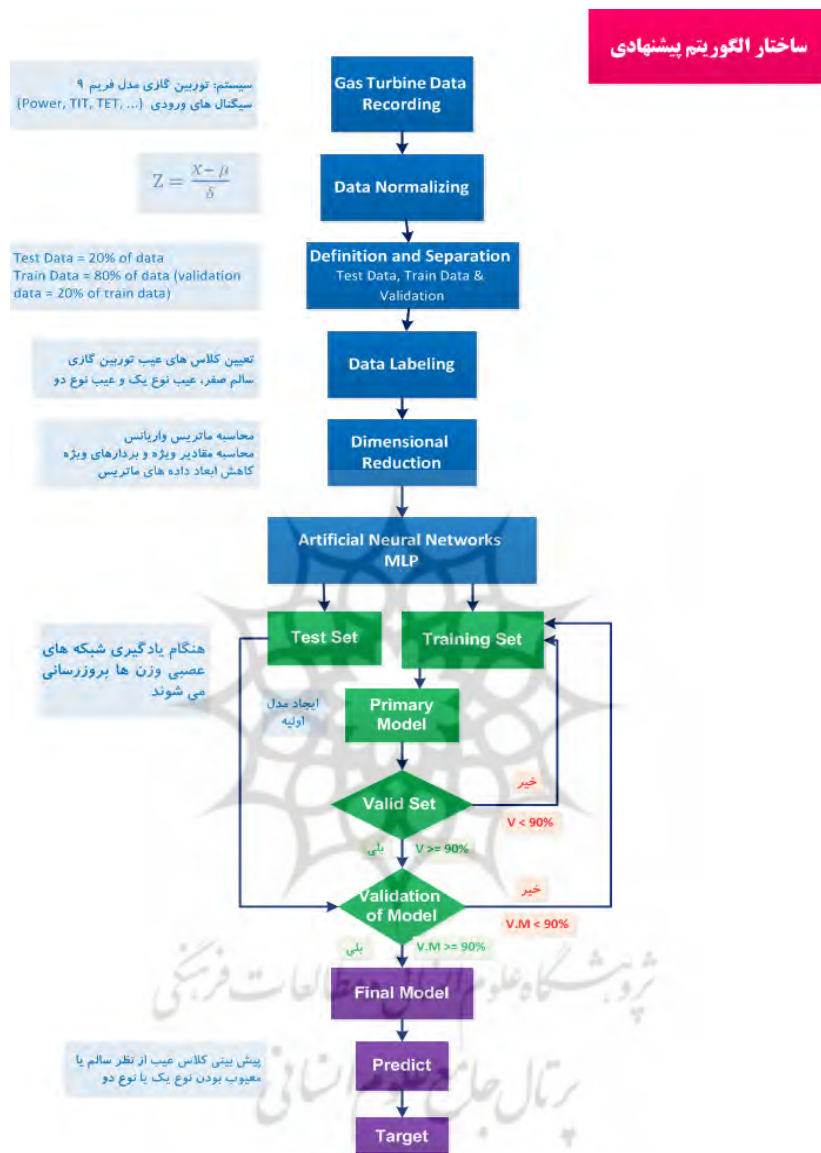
ساختار الگوریتم پیشنهادی

سیستم: توربین گازی مدل فریم ۹
سیگنال های ورودی (Power, TIT, TET, ...)

Gas Turbine Data Recording

$Z = \frac{x - \mu}{\delta}$

Data Normalizing

Test Data = 20% of data
Train Data = 80% of data (validation data = 20% of train data)

Definition and Separation
Test Data, Train Data & Validation

تعیین کلاس های عیب توربین گازی
سالم صفر، عیب نوع یک و عیب نوع دو

Data Labeling

محاسبه ماتریس واریانس
محاسبه مقادیر ویژه و بردارهای ویژه
کاهش ابعاد داده های ماتریس

Dimensional Reduction

Artificial Neural Networks MLP

Test Set

Training Set

هنگام یادگیری شبکه های عصبی وزن ها پروزرسانی می شوند

ایجاد مدل اولیه

Primary Model

خیر

Valid Set

V < 90%

بلی

V >= 90%

خیر

Validation of Model

V.M < 90%

بلی

V.M >= 90%

Final Model

پیش بینی کلاس عیب از نظر سالم یا معیوب بودن نوع یک یا نوع دو

Predict

Target

پژوهشگاه علوم انسانی و مطالعات فرهنگی
پرتال جامع علوم انسانی